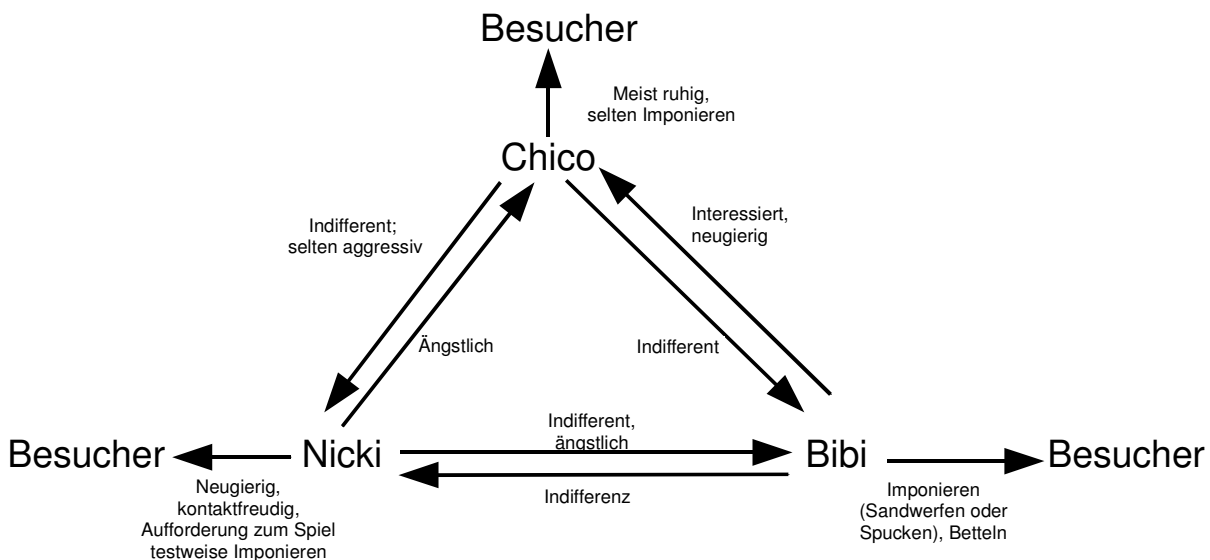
Besucher

Meist ruhig, selten Imponieren

Chico

Indifferent; selten aggressiv

Interessiert, neugierig

Ängstlich

Indifferent

Besucher

Nicki

Indifferent, ängstlich

Bibi

Besucher

Neugierig, kontaktfreudig, Aufforderung zum Spiel testweise Imponieren

Indifferenz

Imponieren (Sandwerfen oder Spucken), Betteln